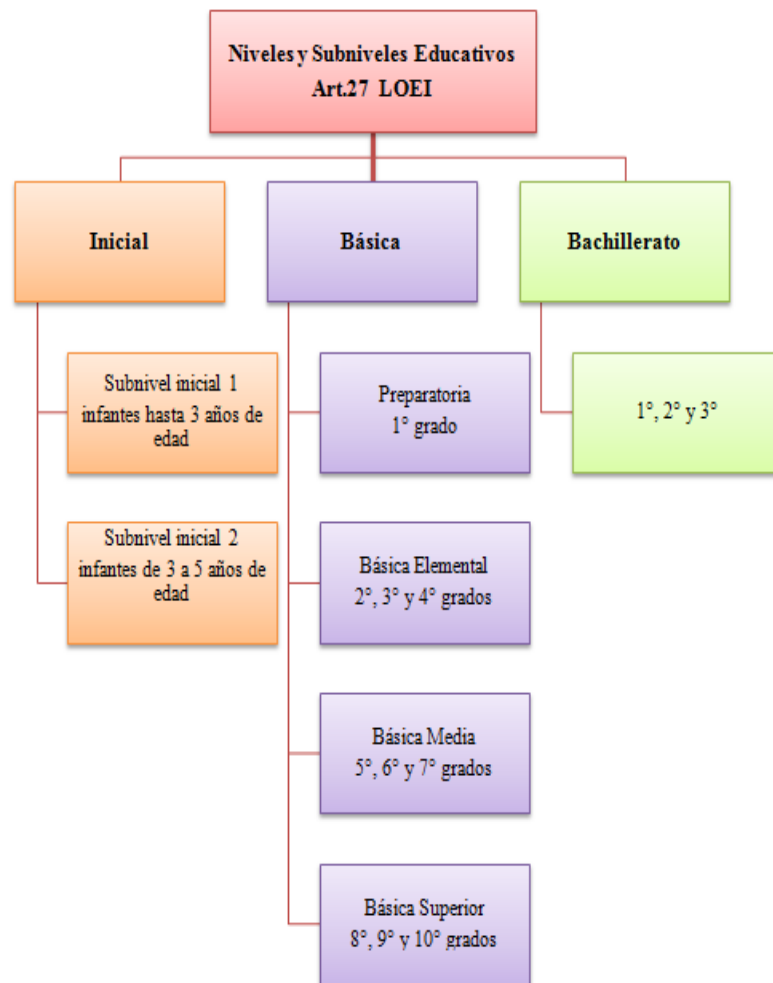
Niveles y Subniveles Educativos
Art.27 LOEI

Inicial

Subnivel inicial 1
infantes hasta 3 años de edad

Subnivel inicial 2
infantes de 3 a 5 años de edad

Básica

Preparatoria
1° grado

Básica Elemental
2°, 3° y 4° grados

Básica Media
5°, 6° y 7° grados

Básica Superior
8°, 9° y 10° grados

Bachillerato

1°, 2° y 3°